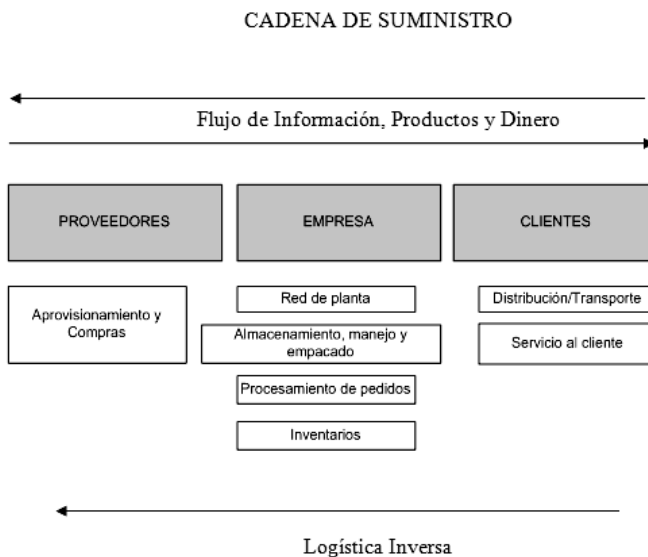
CADENA DE SUMINISTRO

Flujo de Información, Productos y Dinero

PROVEEDORES

EMPRESA

CLIENTES

Aprovisionamiento y Compras

Red de planta

Almacenamiento, manejo y empacado

Procesamiento de pedidos

Inventarios

Distribución/Transporte

Servicio al cliente

Logística Inversa